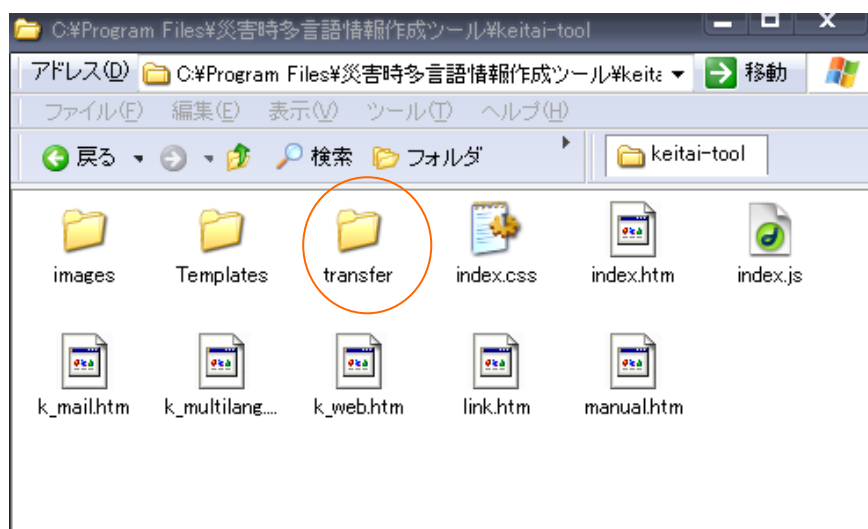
C:¥Program Files¥災害時多言語情報作成ツール¥keitai-tool

アドレス(D) C:¥Program Files¥災害時多言語情報作成ツール¥keita 移動

ファイル(F) 編集(E) 表示(V) ツール(T) ヘルプ(H)

戻る 検索 フォルダ keitai-tool

images Templates transfer index.css index.htm index.js

k_mail.htm k_multilang.... k_web.htm link.htm manual.htm